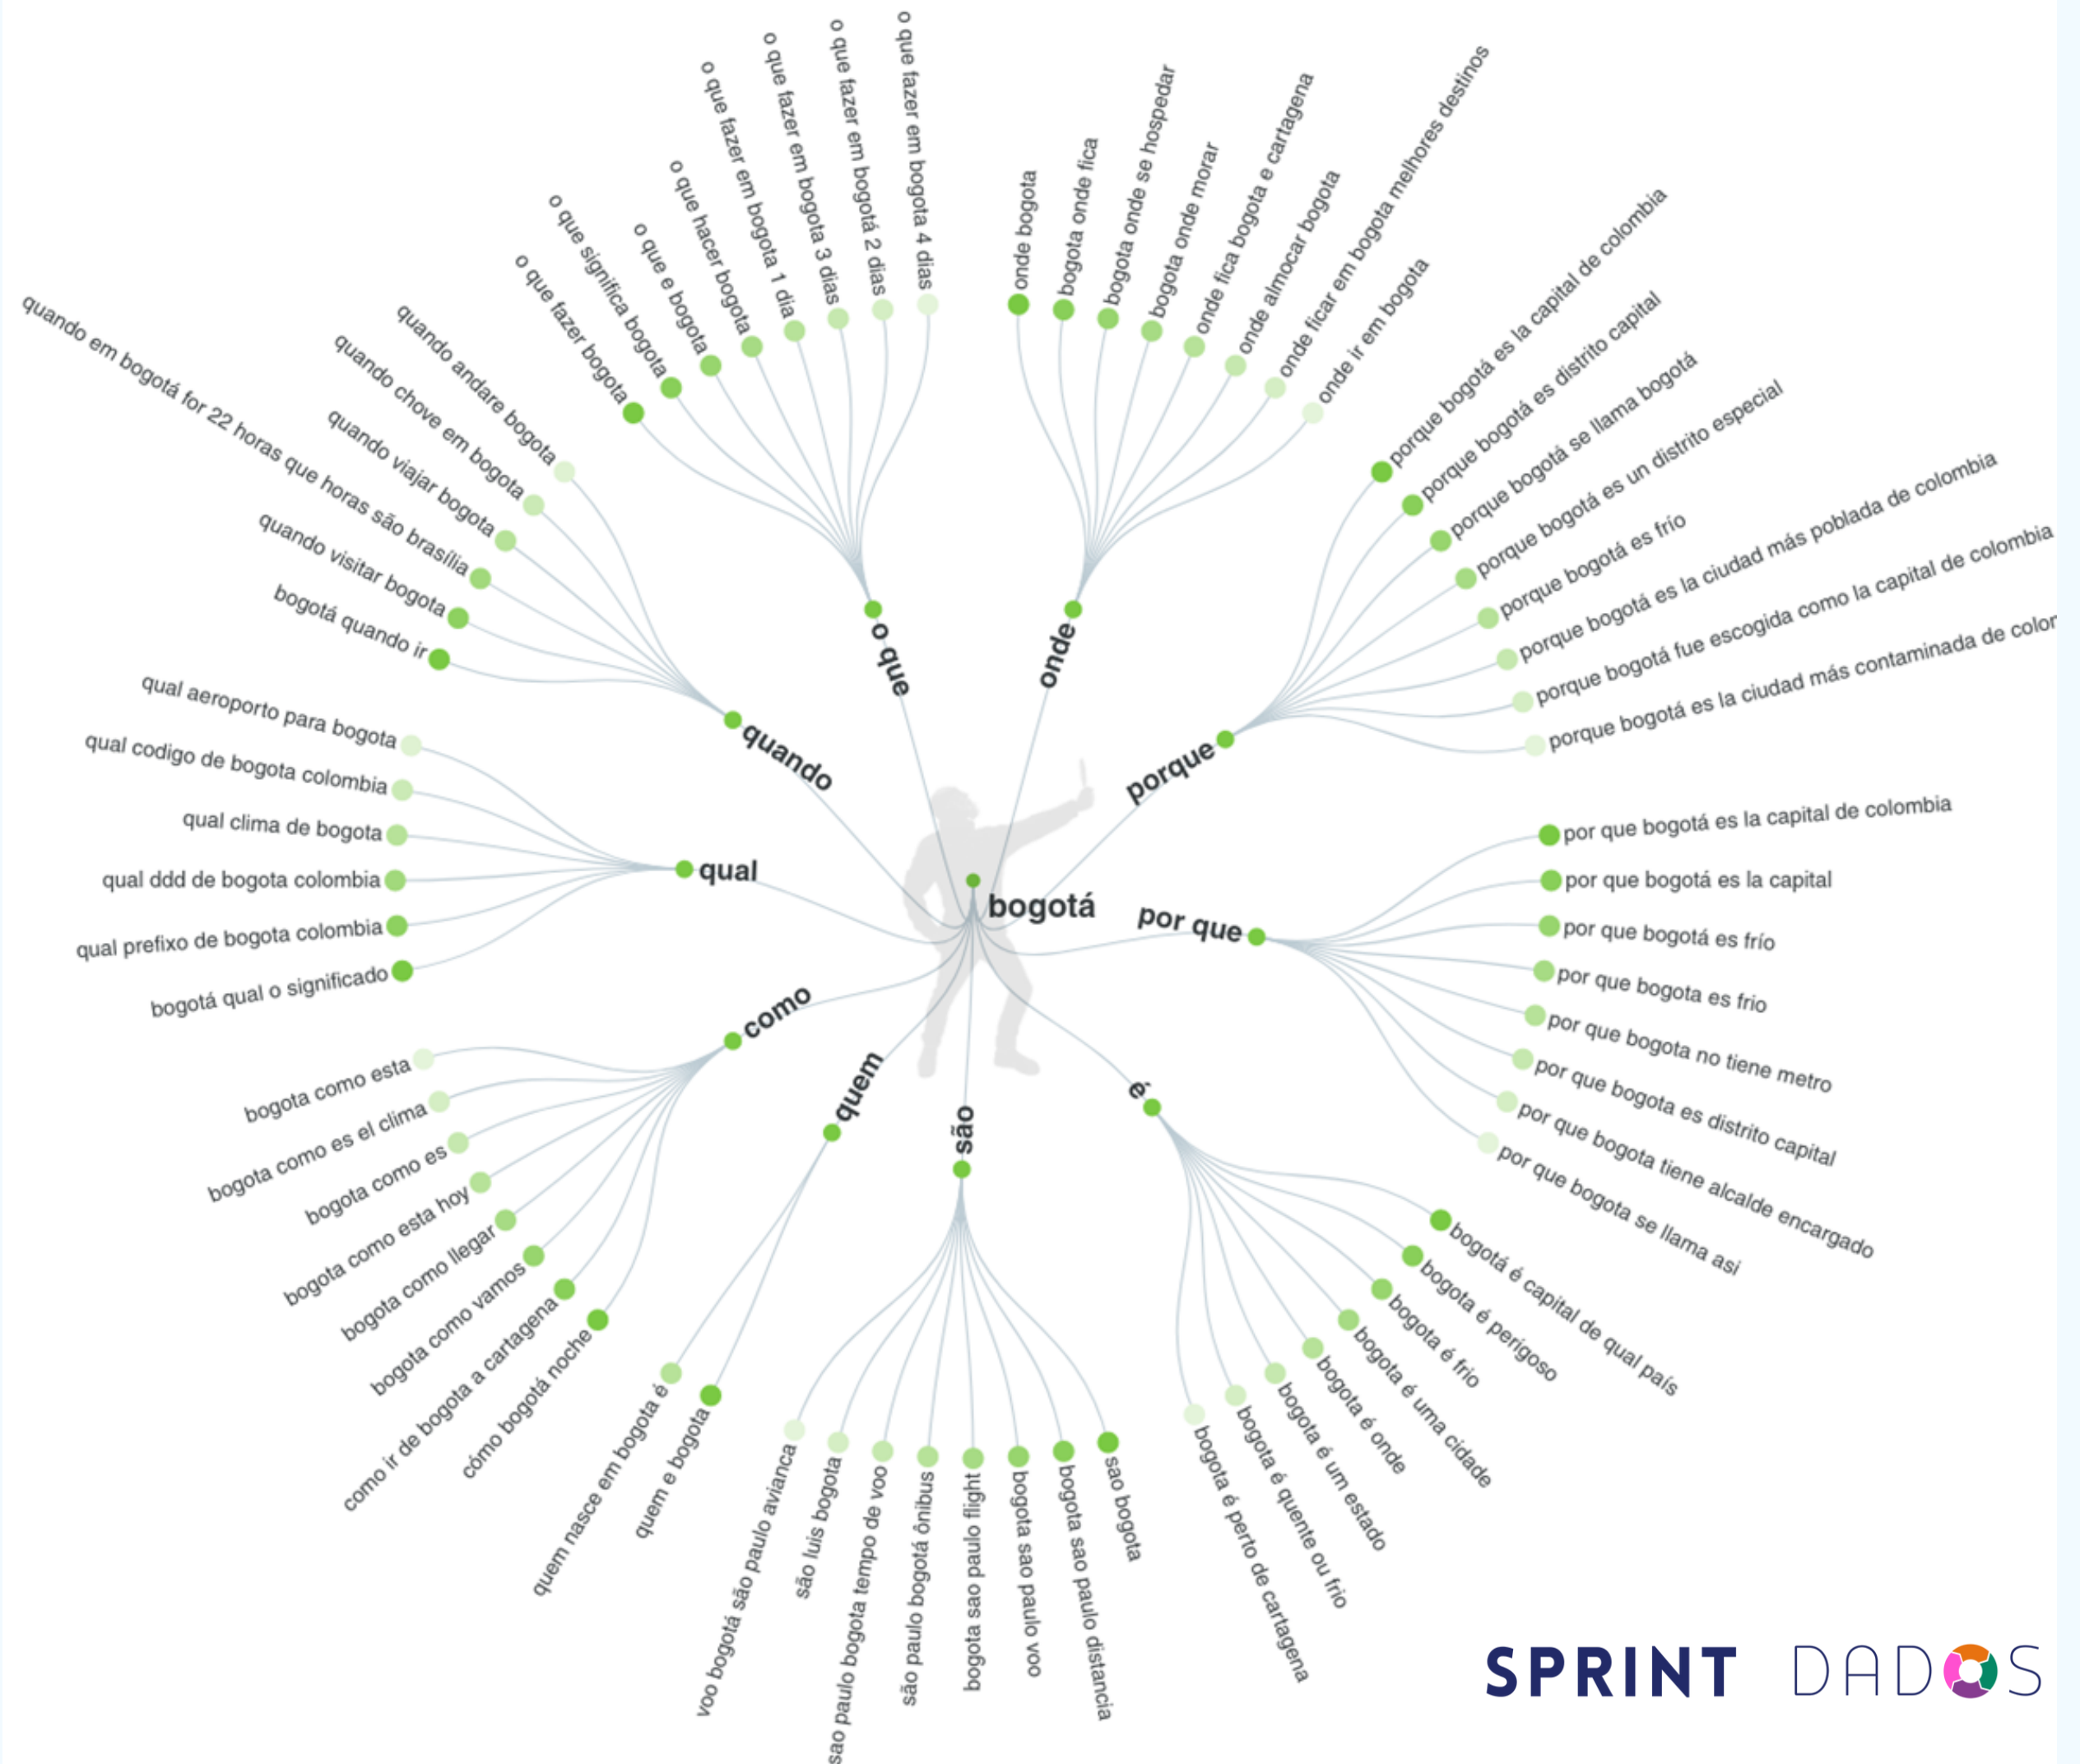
bogotá

o que
o que fazer bogota
o que significa bogota
o que e bogota
o que hacer bogota
o que fazer em bogota 1 dia
o que fazer em bogota 3 dias
o que fazer em bogotá 2 dias
o que fazer em bogota 4 dias

onde
onde bogota
bogota onde fica
bogota onde se hospedar
bogota onde morar
onde fica bogota e cartagena
onde almocar bogota
onde ficar em bogota melhores destinos
onde ir em bogota

porque
porque bogotá es la capital de colombia
porque bogotá es distrito capital
porque bogotá se llama bogotá
porque bogotá es un distrito especial
porque bogotá es frío
porque bogotá es la ciudad más poblada de colombia
porque bogotá fue escogida como la capital de colombia
porque bogotá es la ciudad más contaminada de color

por que
por que bogotá es la capital de colombia
por que bogotá es la capital
por que bogotá es frío
por que bogota es frio
por que bogota no tiene metro
por que bogota es distrito capital
por que bogota tiene alcalde encargado
por que bogota se llama asi

é
bogotá é capital de qual país
bogota é perigoso
bogota é frio
bogota é uma cidade
bogota é onde
bogota é um estado
bogota é quente ou frio
bogota é perto de cartagena

são
sao bogota
bogota sao paulo distancia
bogota sao paulo voo
bogota sao paulo flight
são paulo bogotá ônibus
sao paulo bogota tempo de voo
são luis bogota
voo bogotá são paulo avianca

quem
quem e bogota
quem nasce em bogota é

como
cómo bogotá noche
como ir de bogota a cartagena
bogota como vamos
bogota como llegar
bogota como esta hoy
bogota como es
bogota como es el clima
bogota como esta

qual
bogotá qual o significado
qual prefixo de bogota colombia
qual ddd de bogota colombia
qual clima de bogota
qual codigo de bogota colombia
qual aeroporto para bogota

quando
bogotá quando ir
quando visitar bogota
quando em bogotá for 22 horas que horas são brasília
quando viajar bogota
quando chove em bogota
quando andare bogota

SPRINT DADOS